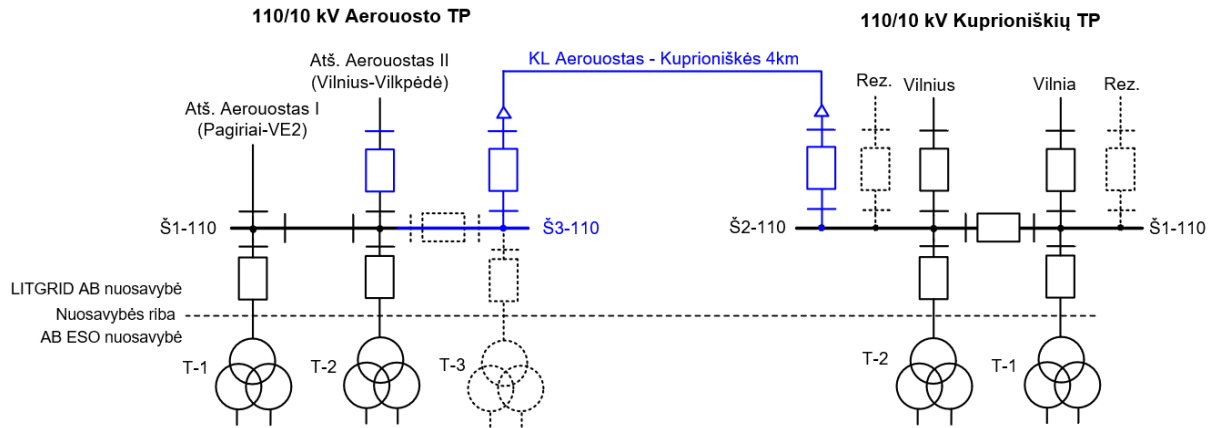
110/10 kV Aerouosto TP

110/10 kV Kuprioniškių TP

KL Aerouostas - Kuprioniškės 4km

Atš. Aerouostas II
(Vilnius-Vilkpėdė)

Atš. Aerouostas I
(Pagiriai-VE2)

Rez.

Vilnius

Vilnia

Rez.

Š1-110

Š3-110

Š2-110

Š1-110

LITGRID AB nuosavybė
Nuosavybės riba
AB ESO nuosavybė

T-1

T-2

T-3

T-2

T-1